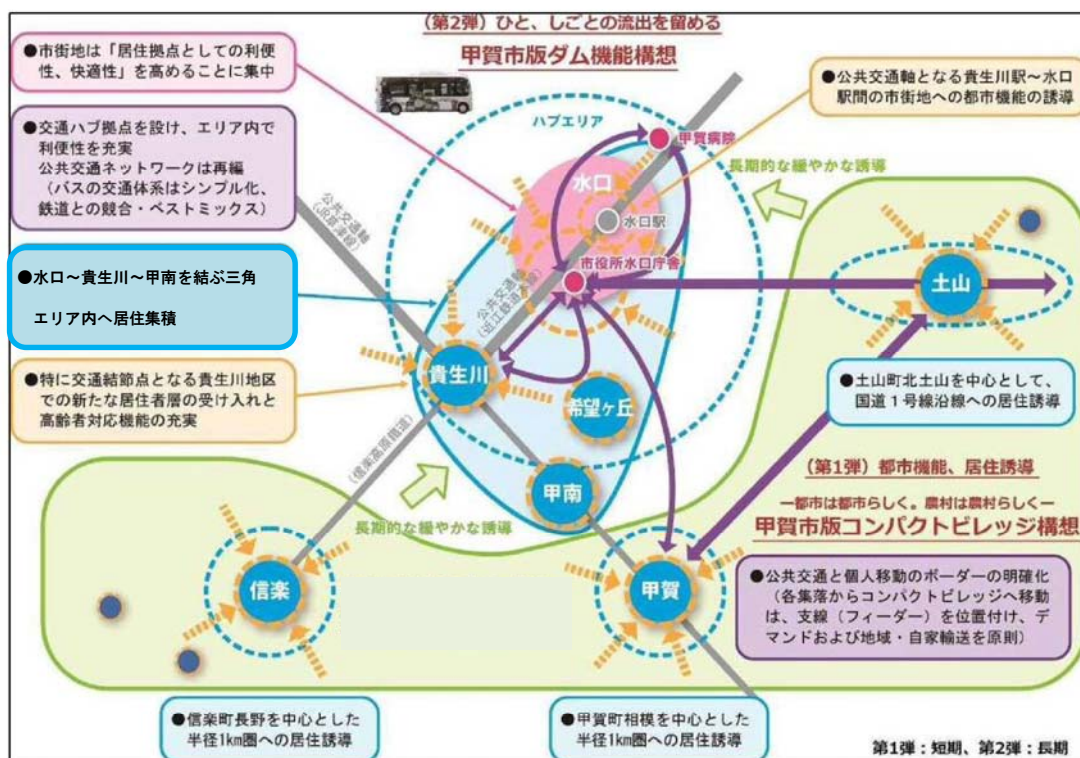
（第2弾）ひと、しごとの流出を留める
甲賀市版ダム機能構想

●市街地は「居住拠点としての利便性、快適性」を高めることに集中

●交通ハブ拠点を設け、エリア内で利便性を充実
公共交通ネットワークは再編
（バスの交通体系はシンプル化、鉄道との競合・ベストミックス）

●水口～貴生川～甲南を結ぶ三角エリア内へ居住集積

●特に交通結節点となる貴生川地区での新たな居住者層の受け入れと高齢者対応機能の充実

●公共交通軸となる貴生川駅～水口駅間の市街地への都市機能の誘導

ハブエリア
甲賀病院
長期的な緩やかな誘導
水口
水口駅
市役所水口庁舎
公共交通軸（JR草津線）
公共交通軸（近江鉄道本線）
公共交通軸（信楽高原鐵道）
貴生川
希望ヶ丘
甲南
土山
長期的な緩やかな誘導
信楽
甲賀

●土山町北土山を中心として、国道１号線沿線への居住誘導

（第1弾）都市機能、居住誘導
ー都市は都市らしく、農村は農村らしくー
甲賀市版コンパクトビレッジ構想

●公共交通と個人移動のボーダーの明確化
（各集落からコンパクトビレッジへ移動は、支線（フィーダー）を位置付け、デマンドおよび地域・自家輸送を原則）

●信楽町長野を中心とした半径1km圏への居住誘導

●甲賀町相模を中心とした半径1km圏への居住誘導

第1弾：短期、第2弾：長期